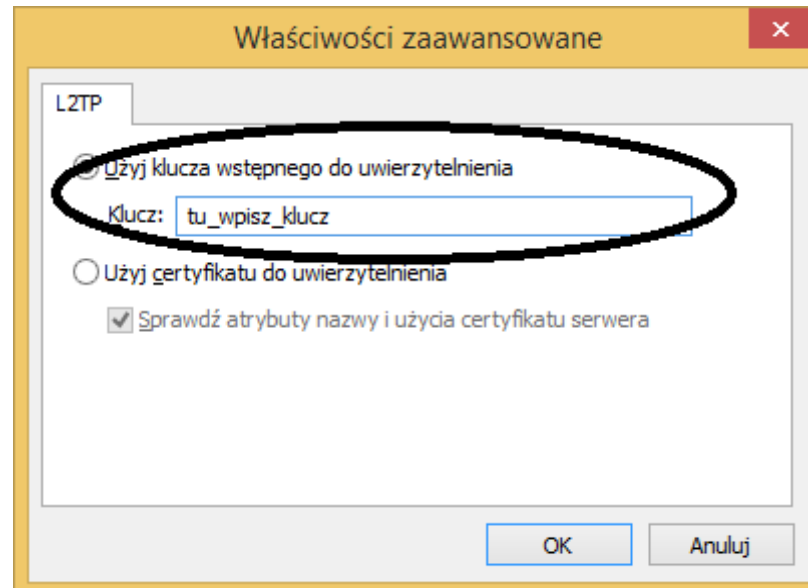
Właściwości zaawansowane

×

L2TP

Użyj klucza wstępnego do uwierzytelnienia

Klucz: tu_wpisz_klucz

Użyj certyfikatu do uwierzytelnienia

Sprawdź atrybuty nazwy i użycia certyfikatu serwera

OK

Anuluj